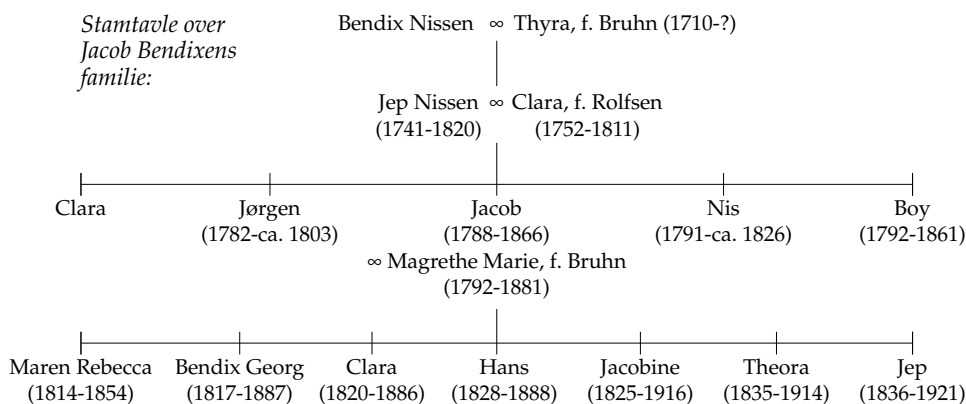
Stamtavle over Jacob Bendixens familie:

Bendix Nissen $\infty$ Thyra, f. Bruhn (1710-?)

Jep Nissen $\infty$ Clara, f. Rolfsen
(1741-1820) (1752-1811)

Clara

Jørgen
(1782-ca. 1803)

Jacob
(1788-1866)
$\infty$ Magrethe Marie, f. Bruhn
(1792-1881)

Nis
(1791-ca. 1826)

Boy
(1792-1861)

Maren Rebecca
(1814-1854)

Bendix Georg
(1817-1887)

Clara
(1820-1886)

Hans
(1828-1888)

Jacobine
(1825-1916)

Theora
(1835-1914)

Jep
(1836-1921)